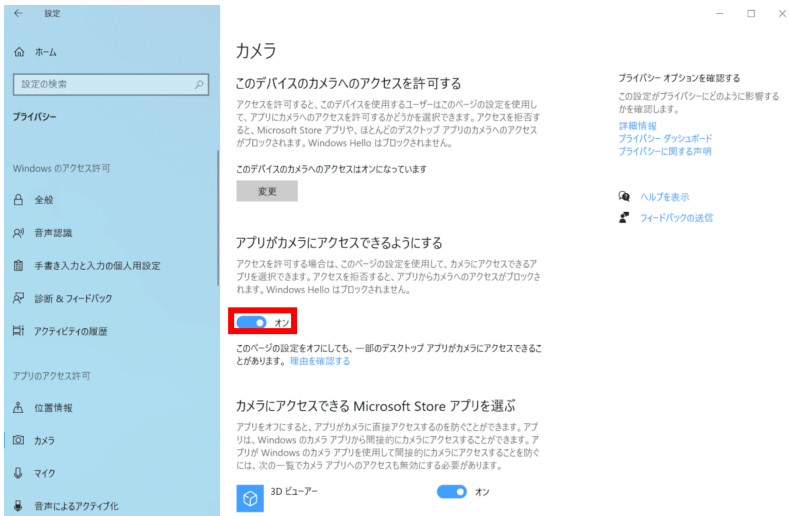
← 設定

ホーム

設定の検索

プライバシー

Windows のアクセス許可

全般

音声認識

手書き入力と入力の個人用設定

診断 & フィードバック

アクティビティの履歴

アプリのアクセス許可

位置情報

カメラ

マイク

音声によるアクティブ化

カメラ

このデバイスのカメラへのアクセスを許可する

アクセスを許可すると、このデバイスを使用するユーザーはこのページの設定を使用して、アプリにカメラへのアクセスを許可するかどうかを選択できます。アクセスを拒否すると、Microsoft Store アプリや、ほとんどのデスクトップ アプリのカメラへのアクセスがブロックされます。Windows Hello はブロックされません。

このデバイスのカメラへのアクセスはオンになっています

変更

アプリがカメラにアクセスできるようにする

アクセスを許可する場合は、このページの設定を使用して、カメラにアクセスできるアプリを選択できます。アクセスを拒否すると、アプリからカメラへのアクセスがブロックされます。Windows Hello はブロックされません。

オン

このページの設定をオフにしても、一部のデスクトップ アプリがカメラにアクセスできることがあります。理由を確認する

カメラにアクセスできる Microsoft Store アプリを選ぶ

アプリをオフにすると、アプリがカメラに直接アクセスするのを防ぐことができます。アプリは、Windows のカメラ アプリから間接的にカメラにアクセスすることができます。アプリが Windows のカメラ アプリを使用して間接的にカメラにアクセスすることを防ぐには、次の一覧でカメラ アプリへのアクセスも無効にする必要があります。

3D ビューアー

オン

プライバシー オプションを確認する

この設定がプライバシーにどのように影響するかを確認します。

詳細情報
プライバシー ダッシュボード
プライバシーに関する声明

ヘルプを表示

フィードバックの送信